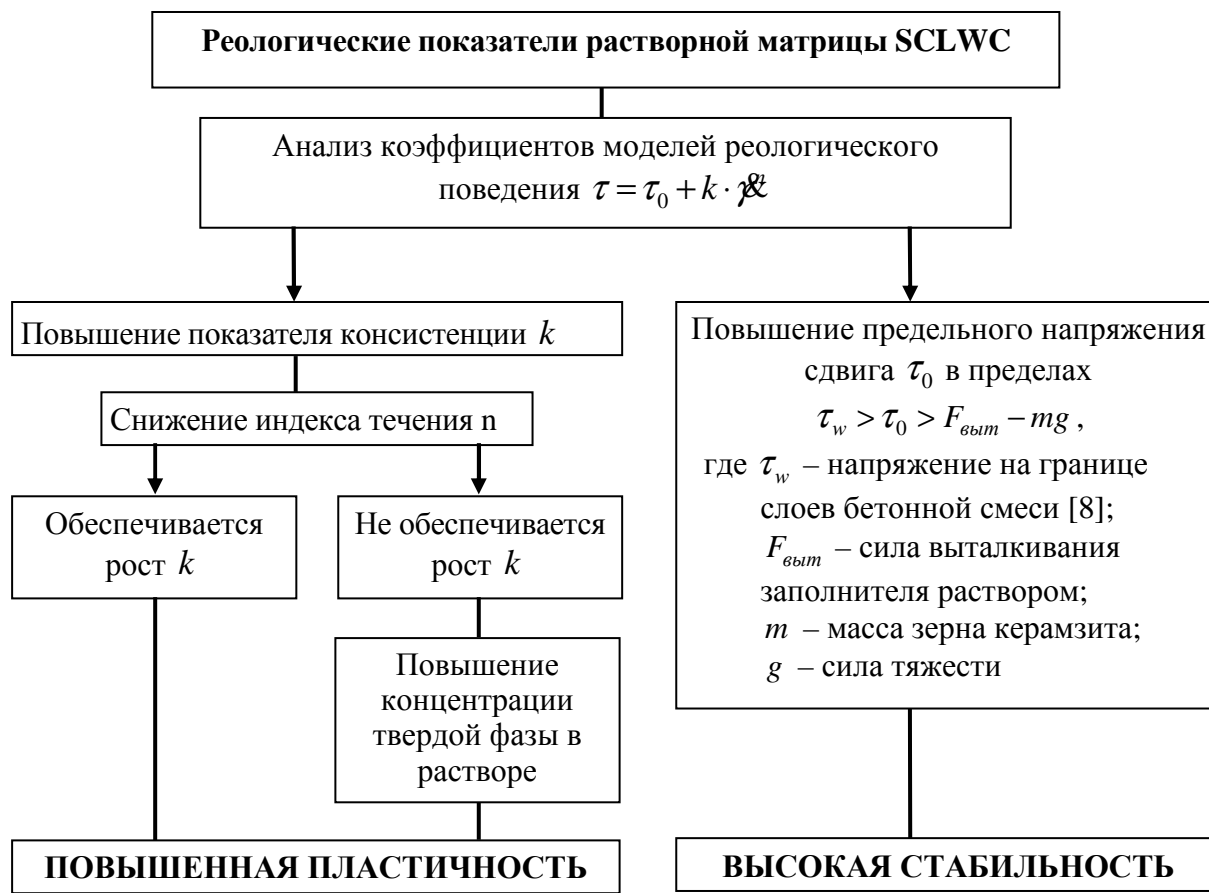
Реологические показатели растворной матрицы SCLWC

Анализ коэффициентов моделей реологического поведения $\tau = \tau_0 + k \cdot \dot{\gamma}^n$

Повышение показателя консистенции $k$

Снижение индекса течения n

Обеспечивается рост $k$

Не обеспечивается рост $k$

Повышение концентрации твердой фазы в растворе

Повышение предельного напряжения сдвига $\tau_0$ в пределах
$\tau_w > \tau_0 > F_{выт} - mg$,
где $\tau_w$ – напряжение на границе слоев бетонной смеси [8];
$F_{выт}$ – сила выталкивания заполнителя раствором;
$m$ – масса зерна керамзита;
$g$ – сила тяжести

ПОВЫШЕННАЯ ПЛАСТИЧНОСТЬ

ВЫСОКАЯ СТАБИЛЬНОСТЬ